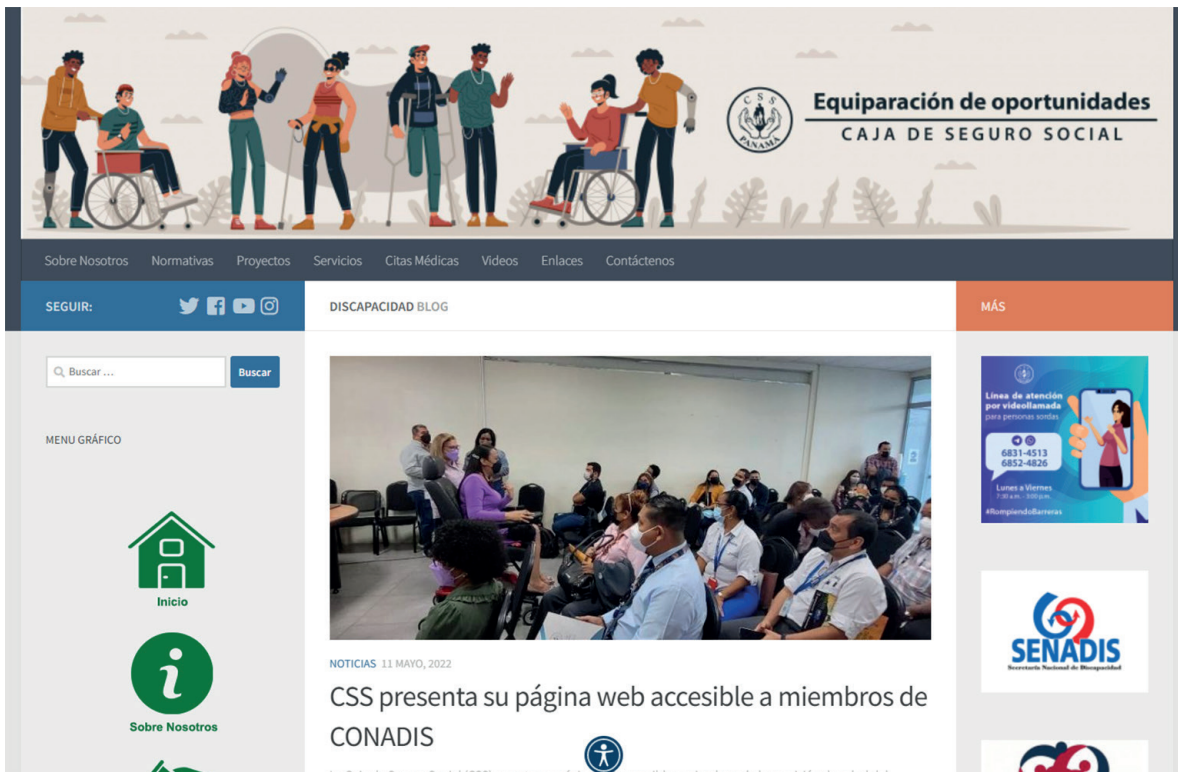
CSS PANAMA

Equiparación de oportunidades
CAJA DE SEGURO SOCIAL

Sobre Nosotros Normativas Proyectos Servicios Citas Médicas Videos Enlaces Contáctenos

SEGUIR:

DISCAPACIDAD BLOG

MÁS

Buscar ...
Buscar

MENU GRÁFICO

Inicio

Sobre Nosotros

Línea de atención por videollamada para personas sordas
6831-4513
6852-4826
Lunes a Viernes
7:30 a.m. - 3:00 p.m.
#RompiendoBarreras

SENADIS
Secretaría Nacional de Discapacidad

NOTICIAS 11 MAYO, 2022

CSS presenta su página web accesible a miembros de CONADIS

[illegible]